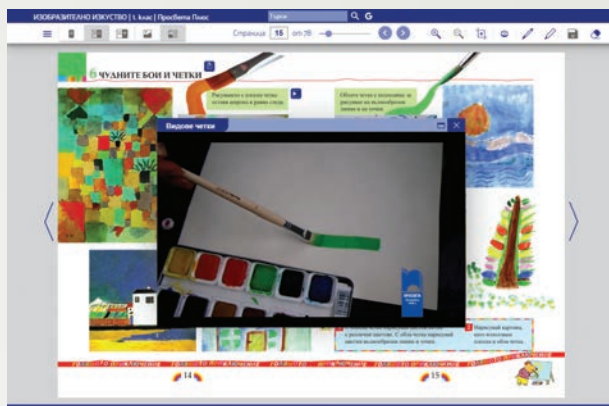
ИЗОБРАЗИТЕЛНО ИЗКУСТВО | 1. клас | Просвета Плюс

Търси

Страница 15 от 76

6 ЧУДНИТЕ БОИ И ЧЕТКИ

Рисуването с плоска четка оставя широка и равна следа.

Облата четка е подходяща за рисуване на вълнообразни линии и на точки.

Видове четки

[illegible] с различни щетинки. С обла четка нарисувай листа с вълнообразни линии и точки.

Нарисувай картина, като използваш плоска и обла четка.

ПРОСВЕТА

14

15